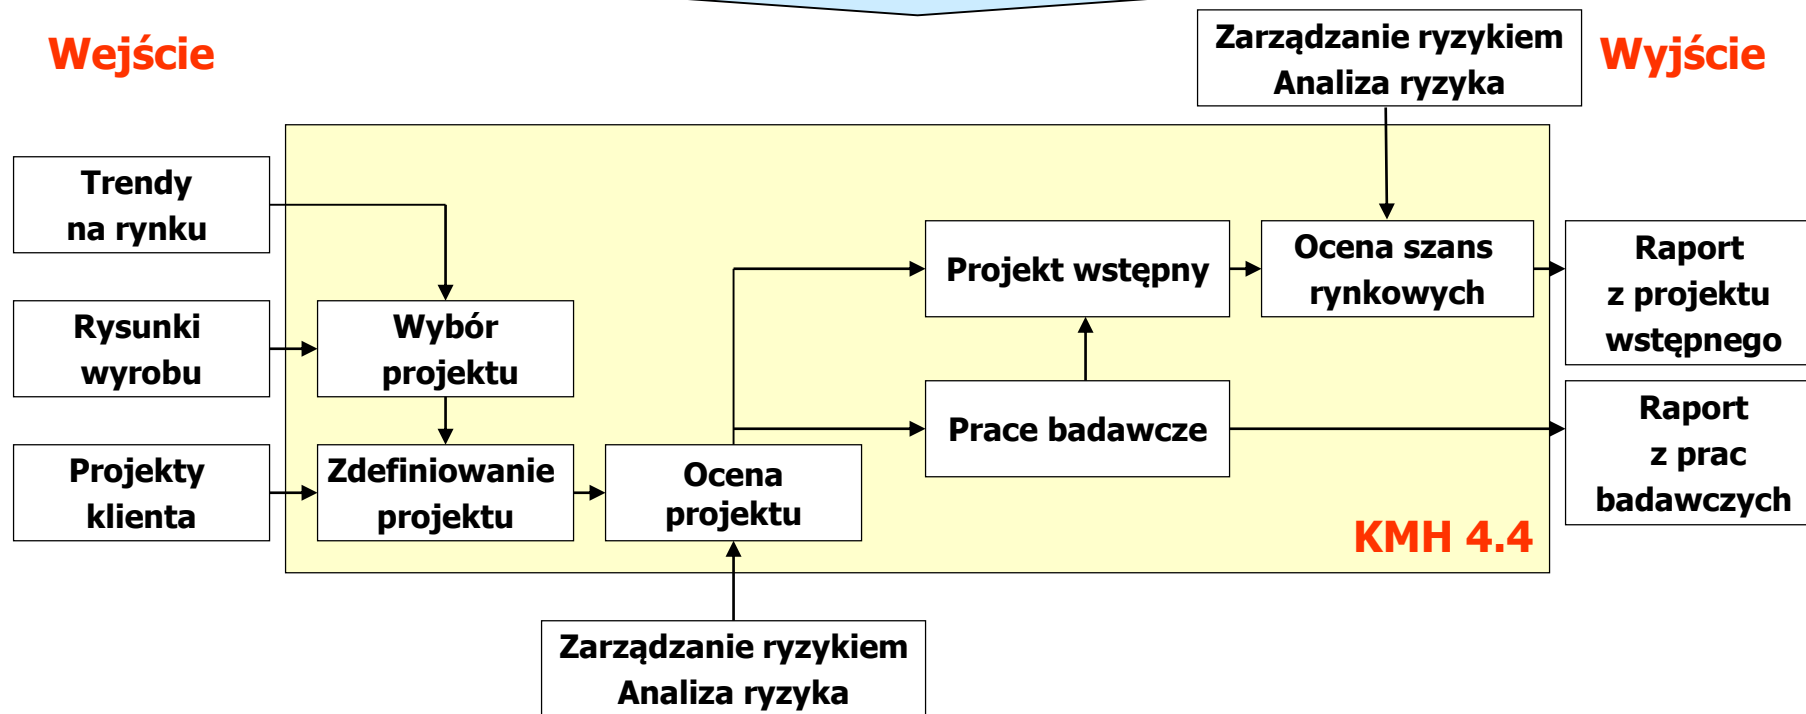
Wejście

Zarządzanie ryzykiem
Analiza ryzyka

Wyjście

Trendy na rynku

Rysunki wyrobu

Projekty klienta

Wybór projektu

Zdefiniowanie projektu

Ocena projektu

Projekt wstępny

Ocena szans rynkowych

Prace badawcze

Raport z projektu wstępnego

Raport z prac badawczych

KMH 4.4

Zarządzanie ryzykiem
Analiza ryzyka